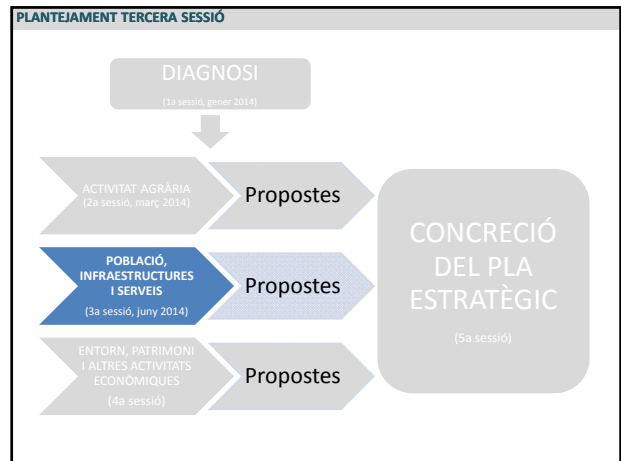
PLANTEJAMENT TERCERA SESSIÓ

DIAGNOSI
(1a sessió, gener 2014)

ACTIVITAT AGRÀRIA
(2a sessió, març 2014)

Propostes

POBLACIÓ, INFRAESTRUCTURES I SERVEIS
(3a sessió, juny 2014)

Propostes

ENTORN, PATRIMONI I ALTRES ACTIVITATS ECONÒMIQUES
(4a sessió)

Propostes

CONCRECIÓ DEL PLA ESTRATÈGIC
(5a sessió)